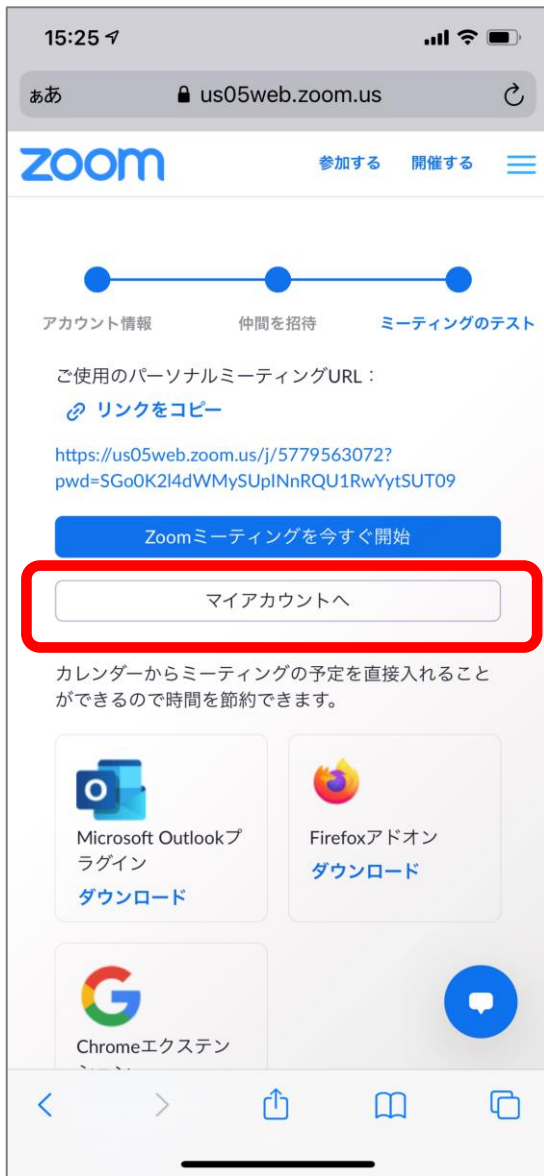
15:25

ぁあ us05web.zoom.us

zoom 参加する 開催する

アカウント情報 仲間を招待 ミーティングのテスト

ご使用のパーソナルミーティングURL：

リンクをコピー

https://us05web.zoom.us/j/5779563072?pwd=SGo0K2l4dWMySUpINnRQU1RwYytSUT09

Zoomミーティングを今すぐ開始

マイアカウントへ

カレンダーからミーティングの予定を直接入れることができるので時間を節約できます。

O

Microsoft Outlookプラグイン
ダウンロード

Firefoxアドオン
ダウンロード

Chromeエクステン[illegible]